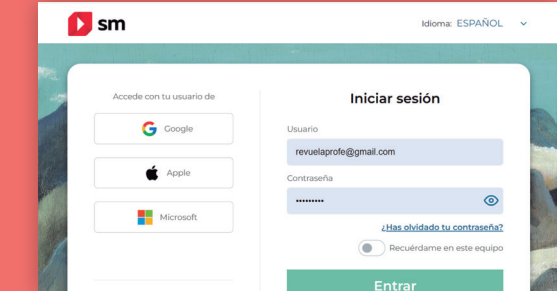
sm

Idioma: ESPAÑOL

Accede con tu usuario de

Google

Apple

Microsoft

Iniciar sesión

Usuario

revuelaprofe@gmail.com

Contraseña

••••••••••

¿Has olvidado tu contraseña?

Recuérdame en este equipo

Entrar